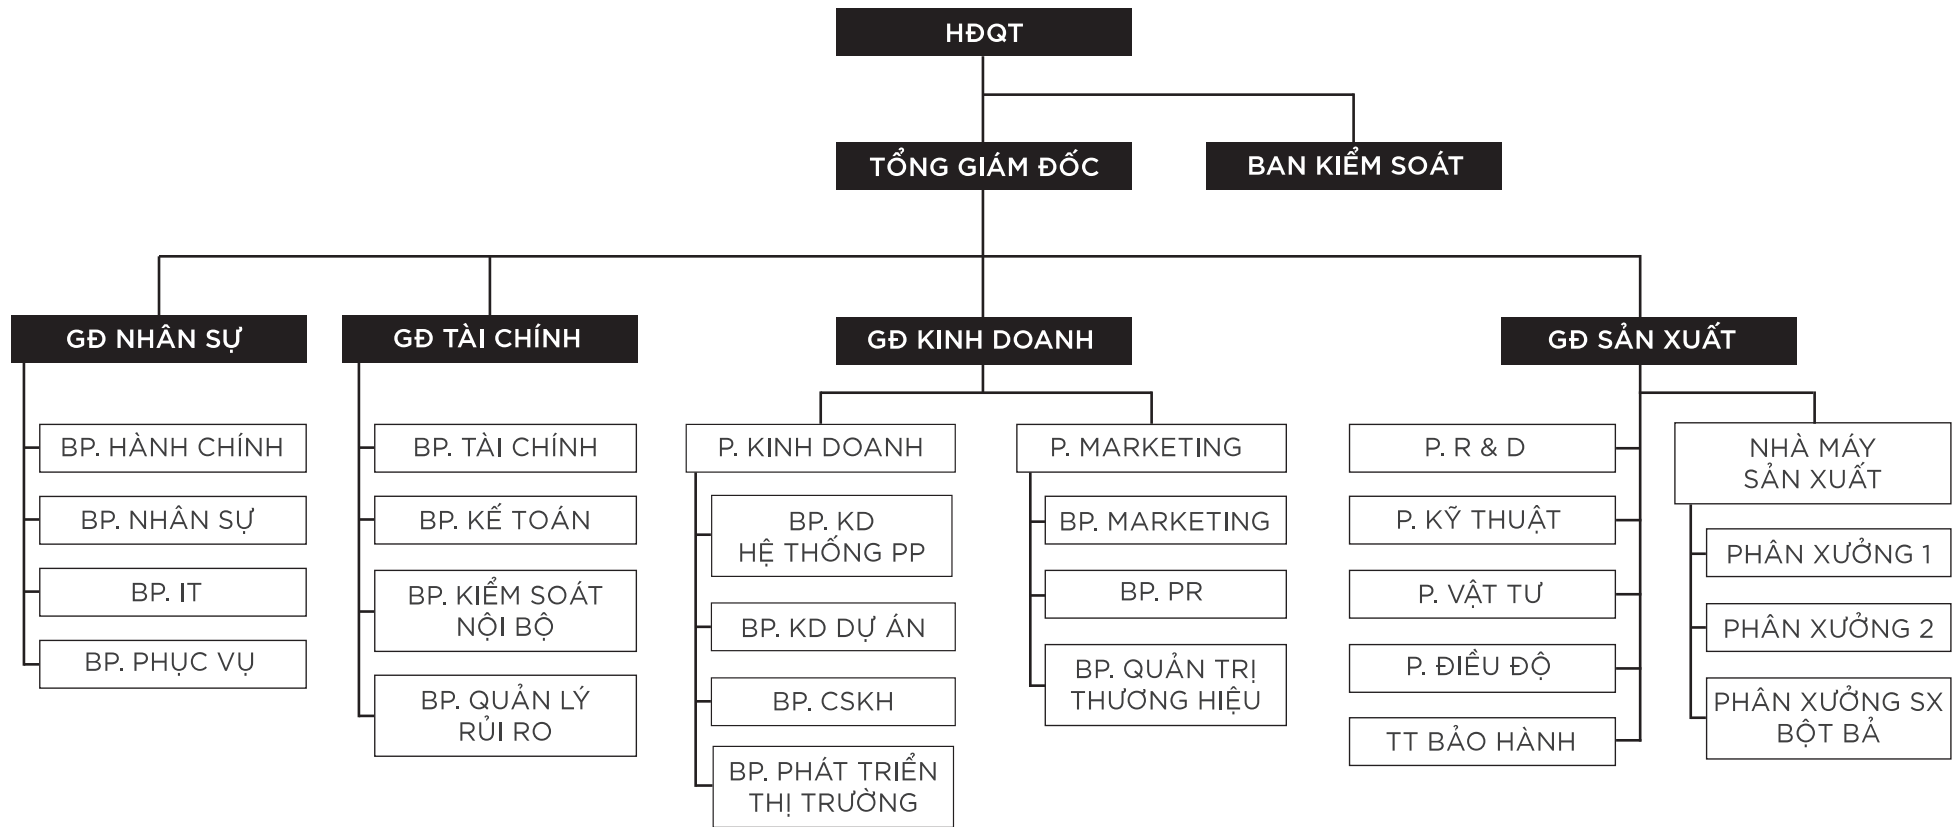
HĐQT

TỔNG GIÁM ĐỐC

BAN KIỂM SOÁT

GĐ NHÂN SỰ

BP. HÀNH CHÍNH

BP. NHÂN SỰ

BP. IT

BP. PHỤC VỤ

GĐ TÀI CHÍNH

BP. TÀI CHÍNH

BP. KẾ TOÁN

BP. KIỂM SOÁT NỘI BỘ

BP. QUẢN LÝ RỦI RO

GĐ KINH DOANH

P. KINH DOANH

BP. KD HỆ THỐNG PP

BP. KD DỰ ÁN

BP. CSKH

BP. PHÁT TRIỂN THỊ TRƯỜNG

P. MARKETING

BP. MARKETING

BP. PR

BP. QUẢN TRỊ THƯƠNG HIỆU

GĐ SẢN XUẤT

P. R & D

P. KỸ THUẬT

P. VẬT TƯ

P. ĐIỀU ĐỘ

TT BẢO HÀNH

NHÀ MÁY SẢN XUẤT

PHÂN XƯỞNG 1

PHÂN XƯỞNG 2

PHÂN XƯỞNG SX BỘT BẢ